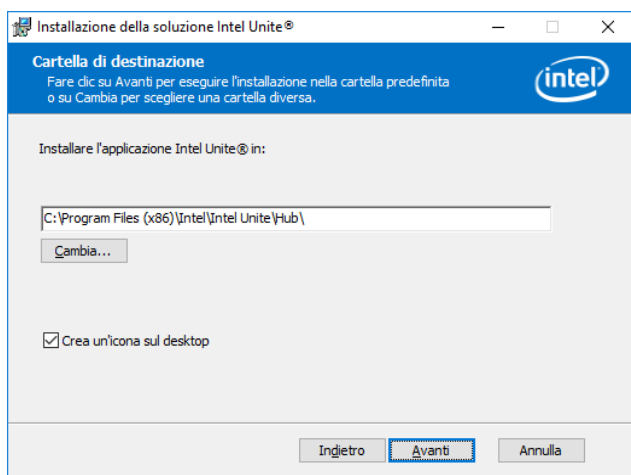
Installazione della soluzione Intel Unite®

Cartella di destinazione
Fare clic su Avanti per eseguire l'installazione nella cartella predefinita o su Cambia per scegliere una cartella diversa.

intel

Installare l'applicazione Intel Unite® in:

C:\Program Files (x86)\Intel\Intel Unite\Hub\

Cambia...

Crea un'icona sul desktop

Indietro
Avanti
Annulla